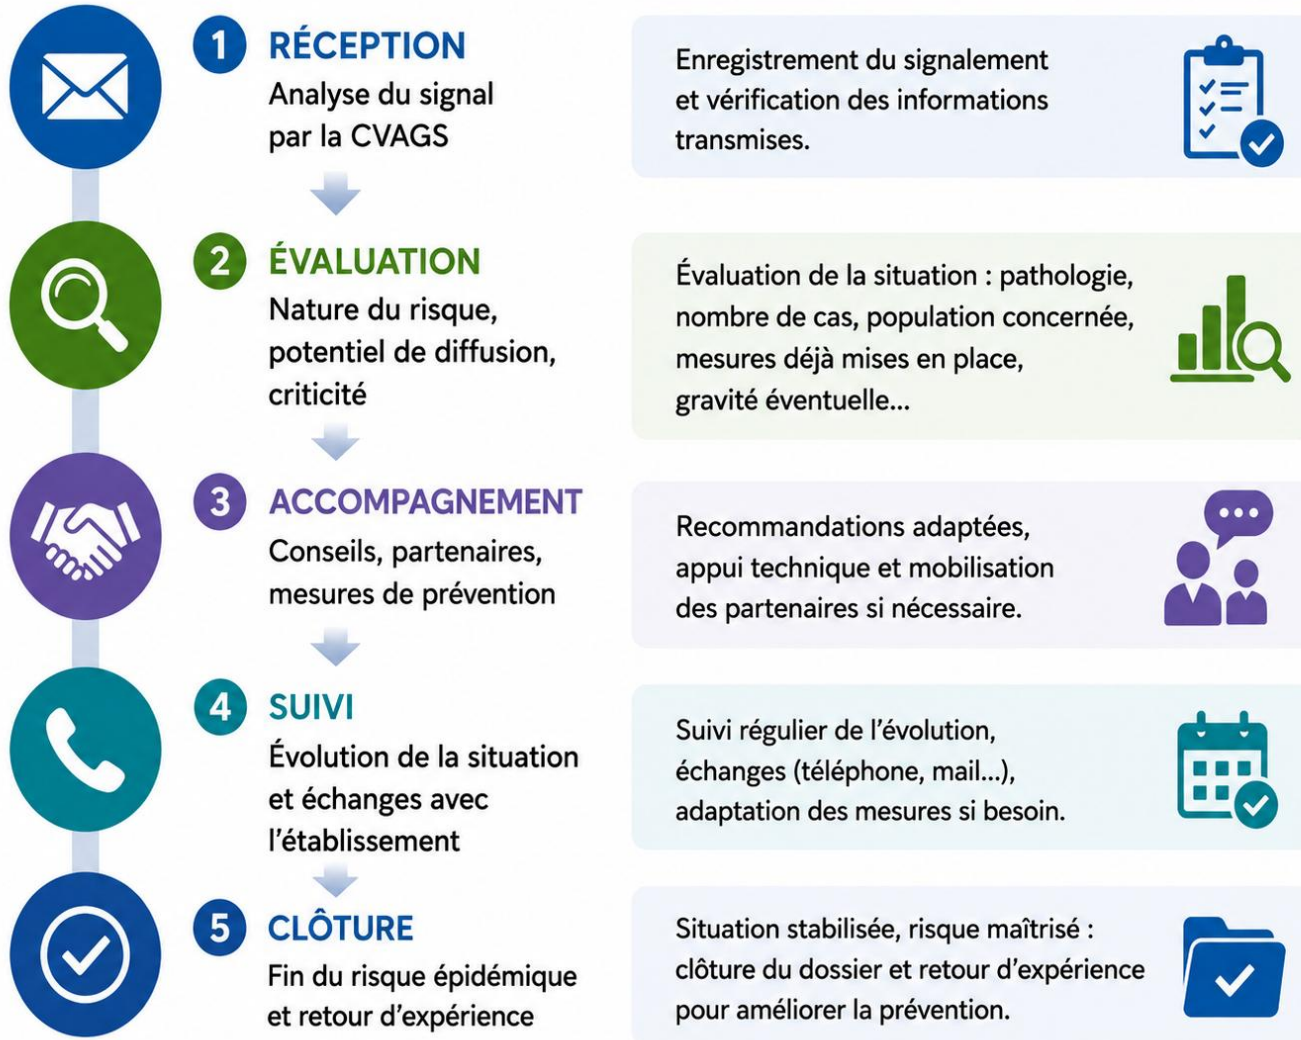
1 RÉCEPTION
Analyse du signal par la CVAGS

Enregistrement du signalement et vérification des informations transmises.

2 ÉVALUATION
Nature du risque, potentiel de diffusion, criticité

Évaluation de la situation : pathologie, nombre de cas, population concernée, mesures déjà mises en place, gravité éventuelle...

3 ACCOMPAGNEMENT
Conseils, partenaires, mesures de prévention

Recommandations adaptées, appui technique et mobilisation des partenaires si nécessaire.

4 SUIVI
Évolution de la situation et échanges avec l'établissement

Suivi régulier de l'évolution, échanges (téléphone, mail...), adaptation des mesures si besoin.

5 CLÔTURE
Fin du risque épidémique et retour d'expérience

Situation stabilisée, risque maîtrisé : clôture du dossier et retour d'expérience pour améliorer la prévention.